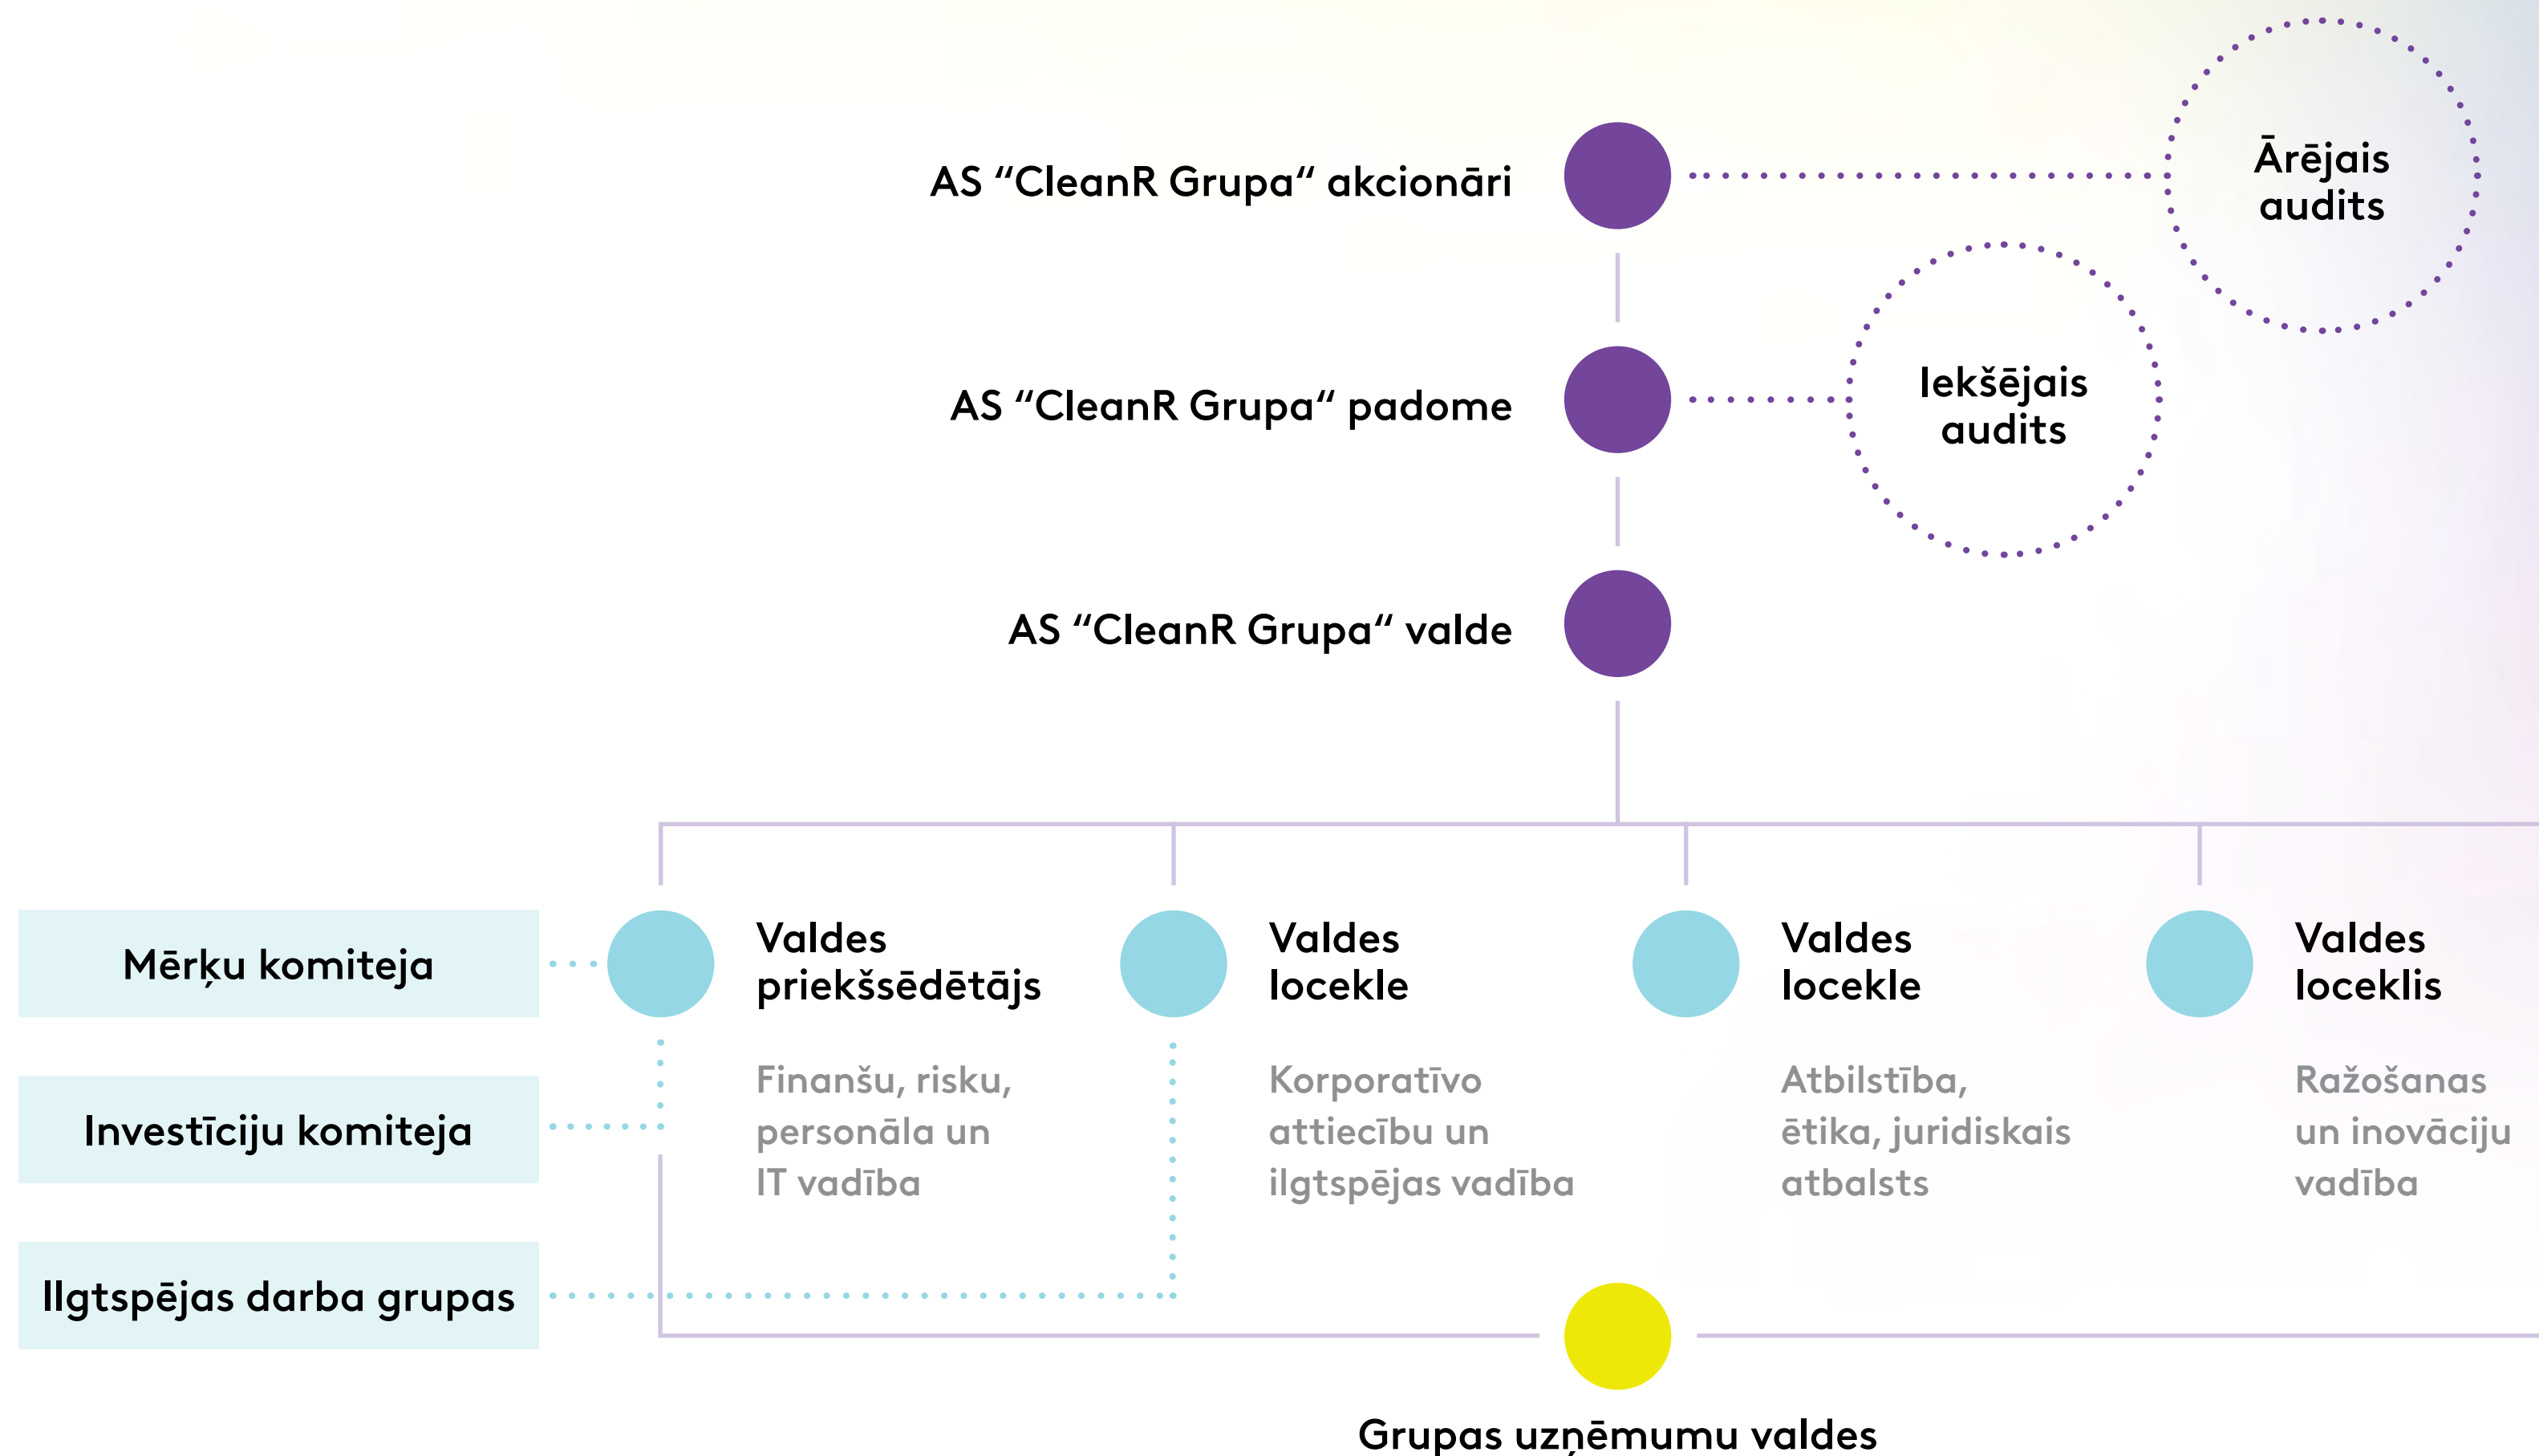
AS “CleanR Grupa“ akcionāri

Ārējais audits

AS “CleanR Grupa“ padome

Iekšējais audits

AS “CleanR Grupa“ valde

Mērķu komiteja

Investīciju komiteja

Ilgtspējas darba grupas

Valdes priekšsēdētājs

Finanšu, risku, personāla un IT vadība

Valdes locekle

Korporatīvo attiecību un ilgtspējas vadība

Valdes locekle

Atbilstība, ētika, juridiskais atbalsts

Valdes loceklis

Ražošanas un inovāciju vadība

Grupas uzņēmumu valdes